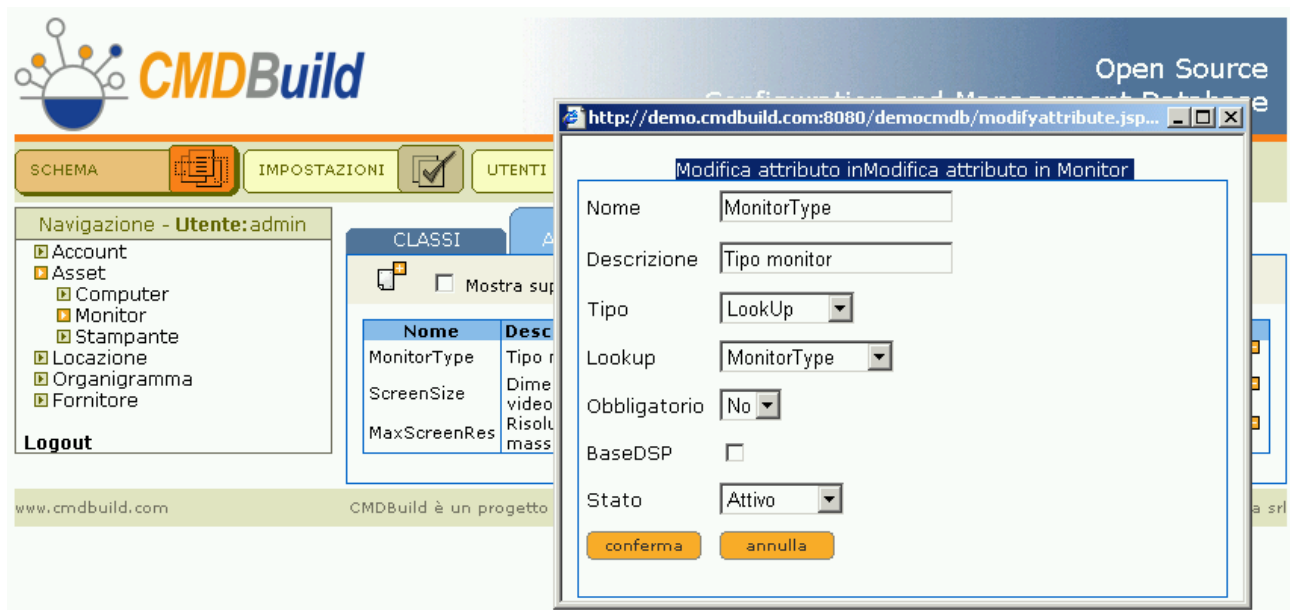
CMDBuild

Open Source

Configuration and Management Database

SCHEMA

IMPOSTAZIONI

UTENTI

Navigazione - Utente: admin

Account
Asset
Computer
Monitor
Stampante
Locazione
Organigramma
Fornitore

Logout

CLASSI

A

Mostra sup

| Nome | Desc |
|---|---|
| MonitorType | Tipo m |
| ScreenSize | Dime video |
| MaxScreenRes | Risolu mass |

www.cmdbuild.com

CMDBuild è un progetto

a srl

http://demo.cmdbuild.com:8080/democmdb/modifyattribute.jsp...

Modifica attributo inModifica attributo in Monitor

Nome MonitorType

Descrizione Tipo monitor

Tipo LookUp

Lookup MonitorType

Obbligatorio No

BaseDSP

Stato Attivo

conferma annulla